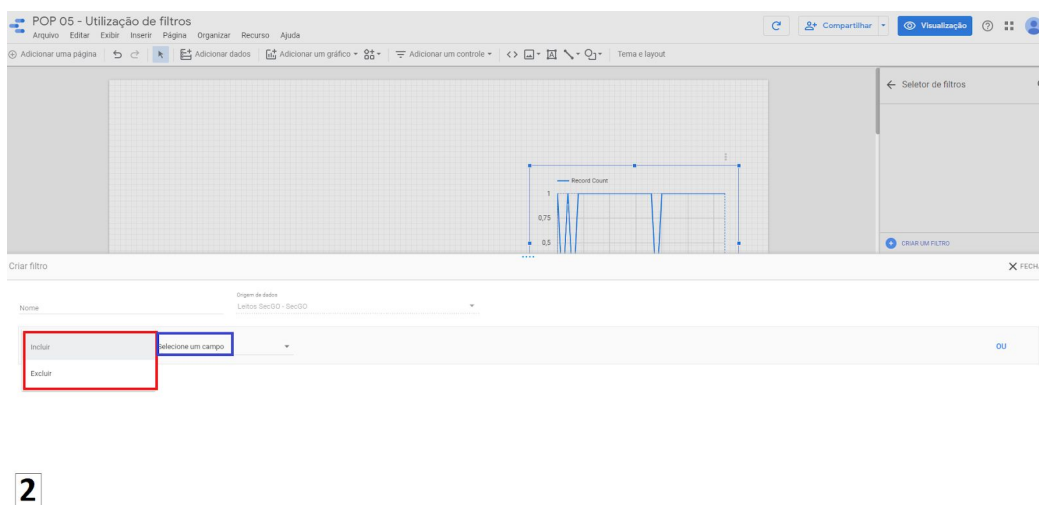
POP 05 - Utilização de filtros

Arquivo Editar Exibir Inserir Página Organizar Recurso Ajuda

Compartilhar Visualização

Adicionar uma página Adicionar dados Adicionar um gráfico Adicionar um controle Tema e layout

Seletor de filtros

Record Count

1

0,75

0,5

CRIAR UM FILTRO

Criar filtro

FECHA

Nome

Origem de dados
Leitos SecGO - SecGO

Incluir

Selecione um campo

OU

Excluir

2